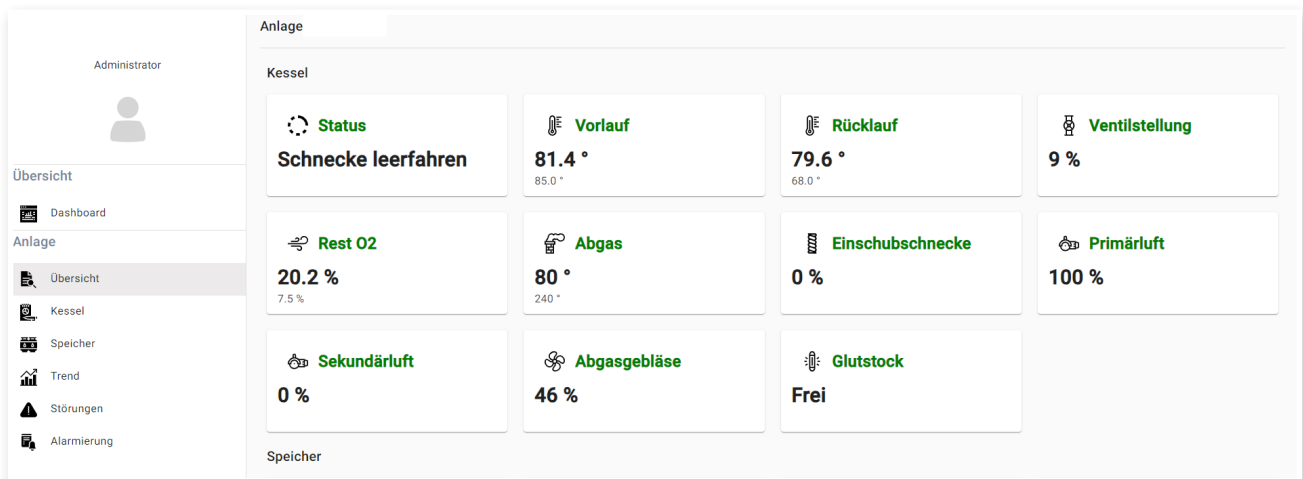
Administrator

Übersicht

Dashboard

Anlage

Übersicht

Kessel

Speicher

Trend

Störungen

Alarmierung

Anlage

Kessel

Status
Schnecke leerfahren

Vorlauf
81.4 °
85.0 °

Rücklauf
79.6 °
68.0 °

Ventilstellung
9 %

Rest O2
20.2 %
7.5 %

Abgas
80 °
240 °

Einschubschnecke
0 %

Primärluft
100 %

Sekundärluft
0 %

Abgasgebläse
46 %

Glutstock
Frei

Speicher